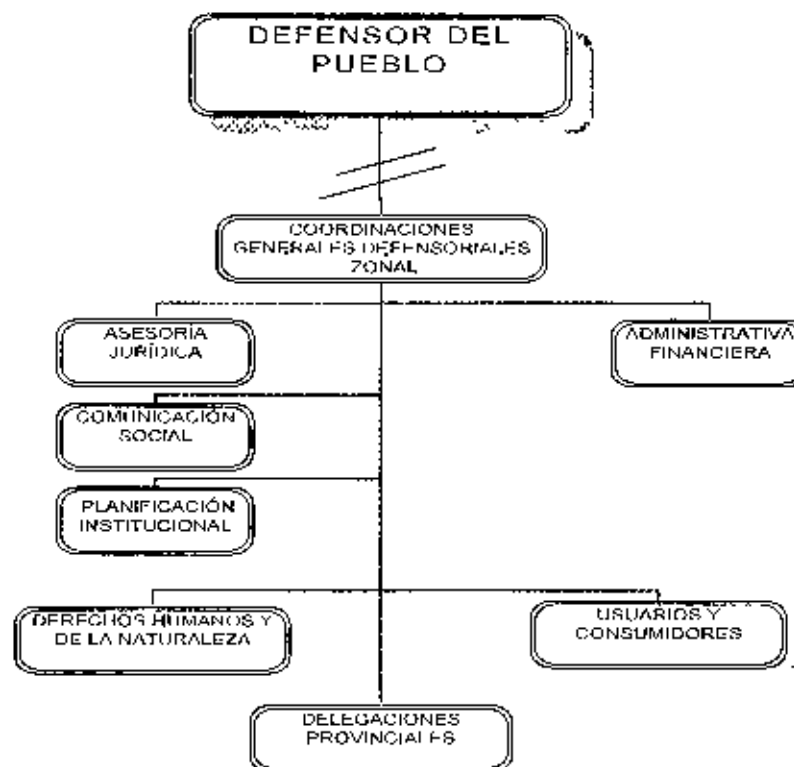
DEFENSOR DEL PUEBLO

COORDINACIONES GENERALES DEFENSORIALES ZONAL

ASESORÍA JURÍDICA

ADMINISTRATIVA FINANCIERA

COMUNICACIÓN SOCIAL

PLANIFICACIÓN INSTITUCIONAL

DERECHOS HUMANOS Y DE LA NATURALEZA

USUARIOS Y CONSUMIDORES

DELEGACIONES PROVINCIALES